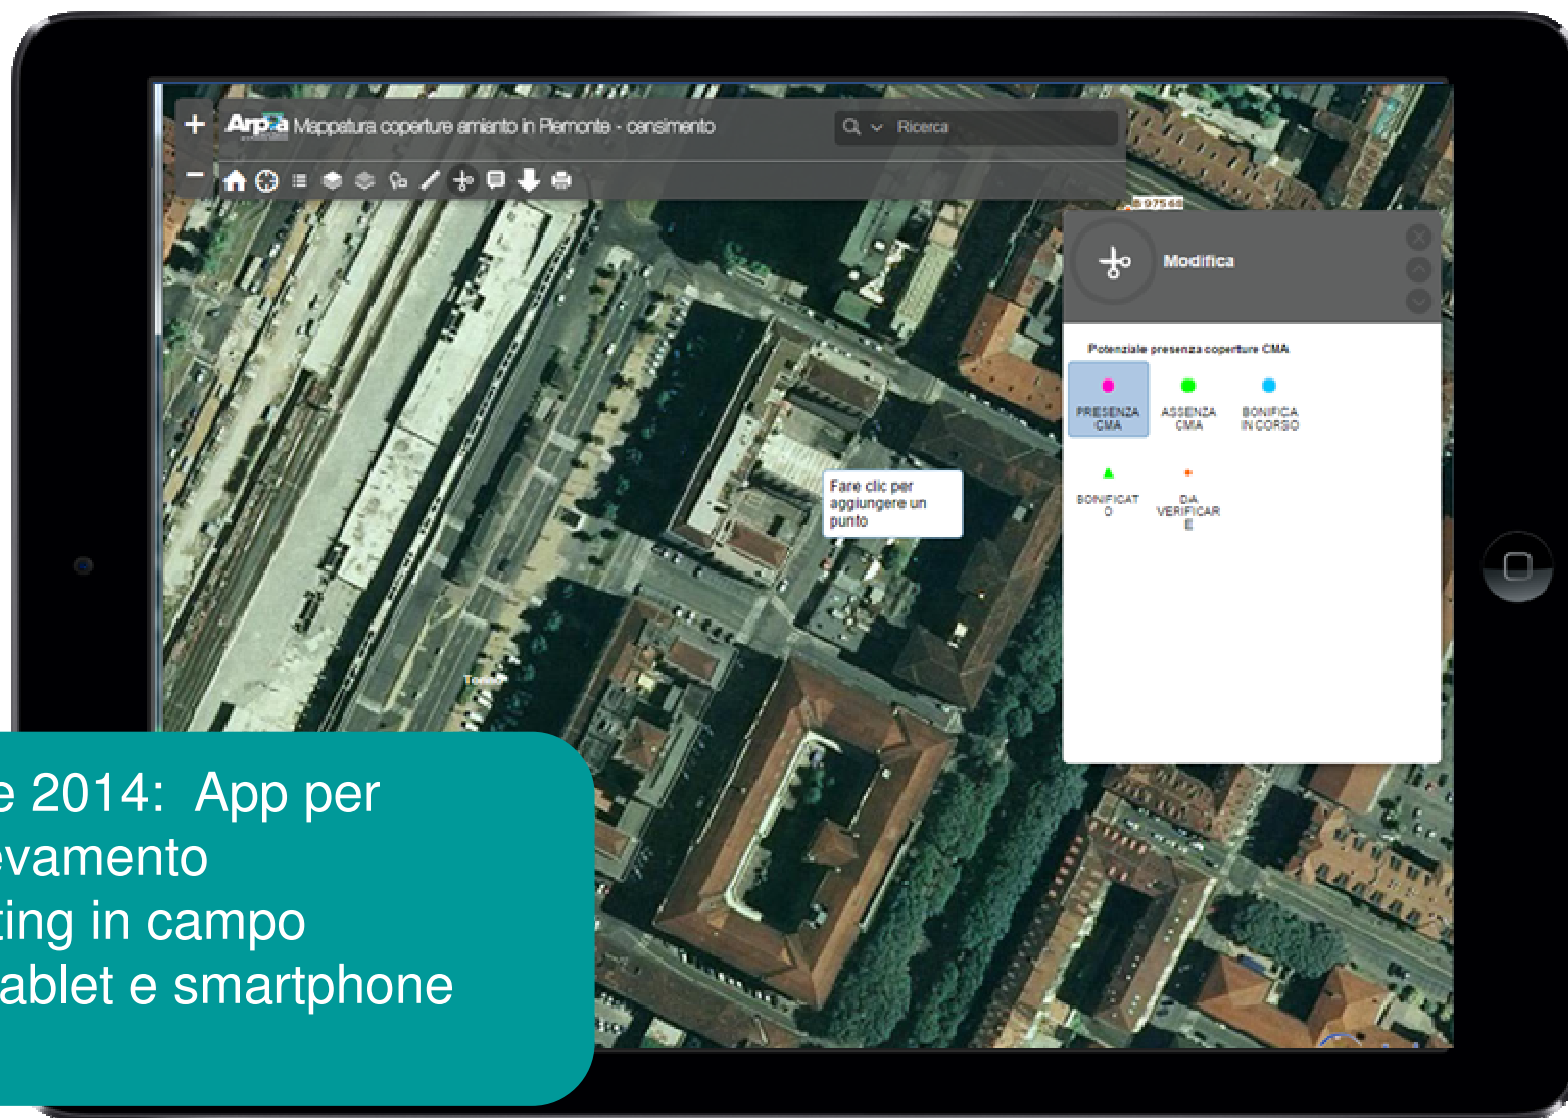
Arpa Mappatura coperture amianto in Piemonte - censimento

Ricerca

Modifica

Potenziale presenza coperture CMA

PRESENZA CMA

ASSENZA CMA

BONIFICA IN CORSO

BONIFICATO

DA VERIFICARE

Fare clic per aggiungere un punto

e 2014: App per
evamento
ting in campo
ablet e smartphone